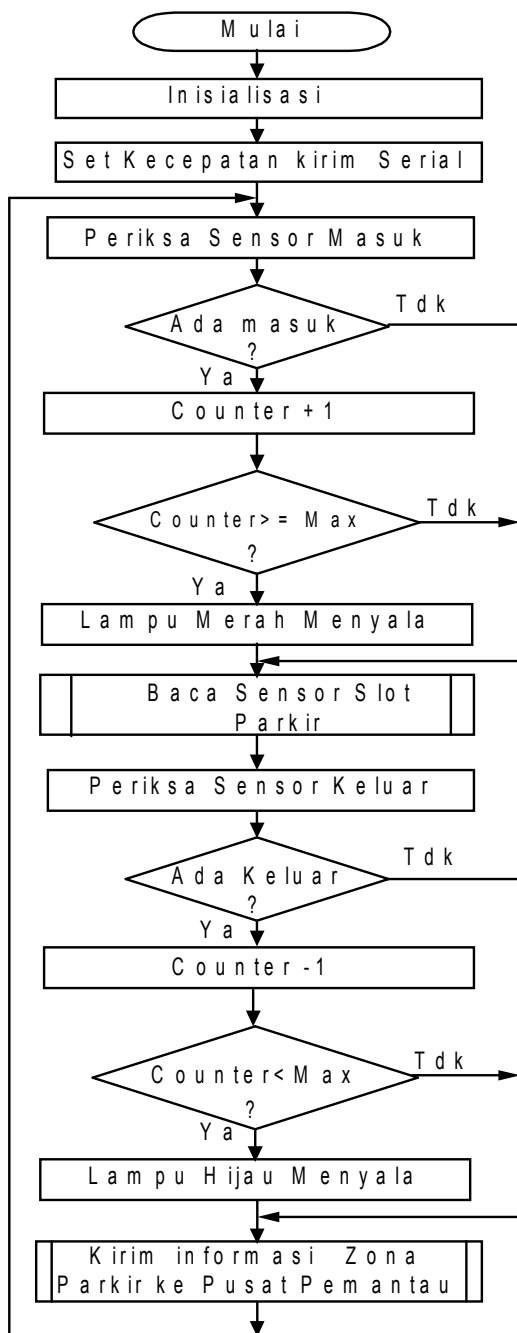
Mulai

Inisialisasi

Set Kecepatan kirim Serial

Periksa Sensor Masuk

Ada masuk ?

Tdk

Ya

Counter +1

Counter>= Max ?

Tdk

Ya

Lampu Merah Menyala

Baca Sensor Slot Parkir

Periksa Sensor Keluar

Ada Keluar ?

Tdk

Ya

Counter -1

Counter< Max ?

Tdk

Ya

Lampu Hijau Menyala

Kirim informasi Zona Parkir ke Pusat Pemantau